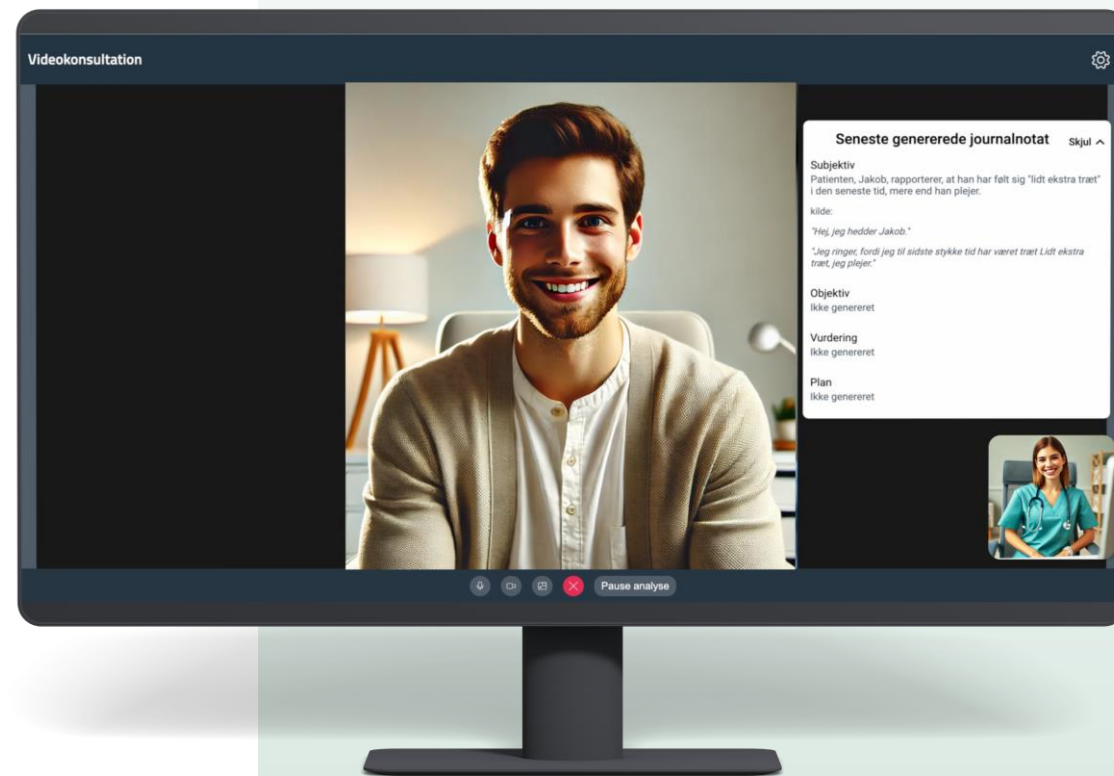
Videokonsultation

Seneste genererede journalnotat

Skjul

Subjektiv
Patienten, Jakob, rapporterer, at han har følt sig "lidt ekstra træt" i den seneste tid, mere end han plejer.

kilde:

"Hej, jeg hedder Jakob."

"Jeg ringer, fordi jeg til sidste stykke tid har været træt Lidt ekstra træt, jeg plejer."

Objektiv
Ikke genereret

Vurdering
Ikke genereret

Plan
Ikke genereret

Pause analyse